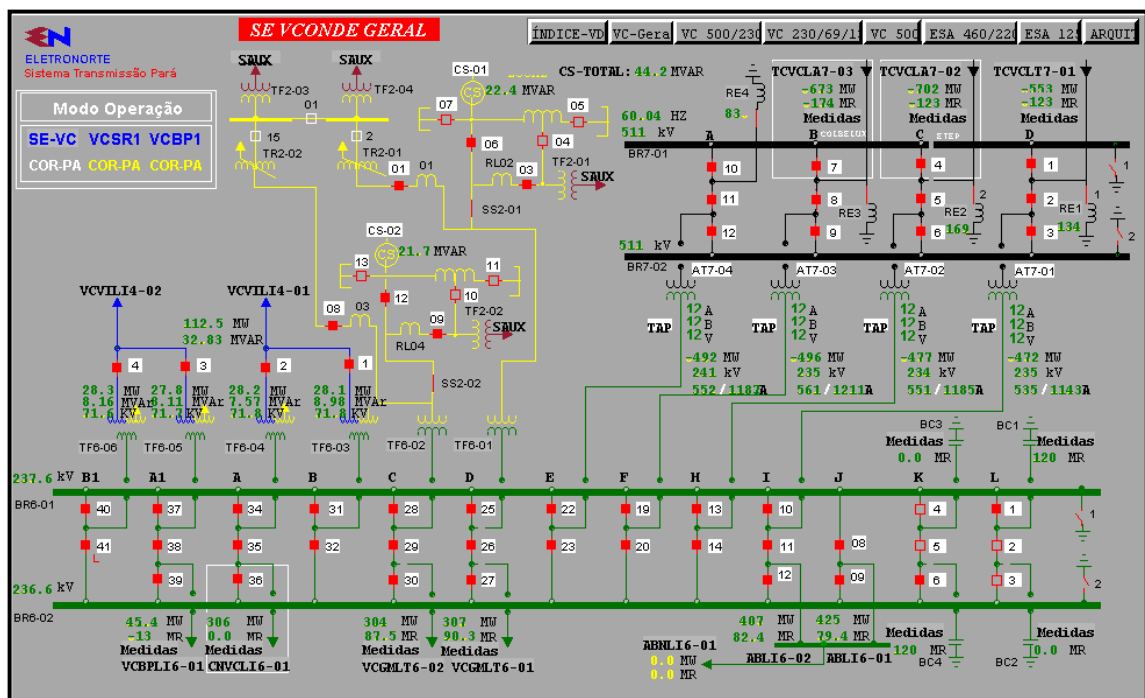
ELETRONORTE
Sistema Transmissão Pará

SE VCONDE GERAL

ÍNDICE-VD | VC-Gera | VC 500/230 | VC 230/69/13 | VC 500 | ESA 460/220 | ESA 12 | ARQUI

Modo Operação
SE-VC VCSR1 VCBP1
COR-PA COR-PA COR-PA

SAUX SAUX
TF2-03 TF2-04
01
15 2
TR2-02 TR2-01
01 01

CS-01
22.4 MVAR
07 05
06 04
RL02
03
TF2-01
SAUX
SS2-01

CS-TOTAL: 44.2 MVAR

RE4
83

60.04 HZ
511 kV

TCVCLA7-03
-673 MW
-174 MR
Medidas
COLSEI OX

TCVCLA7-02
-702 MW
-123 MR
Medidas
ETEP

TCVCLT7-01
-553 MW
-123 MR
Medidas

BR7-01
A B C D
10 7 4 1
11 8 5 2
12 9 6 3
RE3 RE2 RE1
169 134
1
2
511 kV
BR7-02

AT7-04 AT7-03 AT7-02 AT7-01
TAP 12 A 12 B 12 V
TAP 12 A 12 B 12 V
TAP 12 A 12 B 12 V
TAP 12 A 12 B 12 V
-492 MW 241 kV 552 / 1187A
-496 MW 235 kV 561 / 1211A
-477 MW 234 kV 551 / 1185A
-472 MW 235 kV 535 / 1143A

CS-02
21.7 MVAR
13 11
12 10
08 03
09
TF2-02
SAUX
RL04
SS2-02

VCVILI4-02
VCVILI4-01
112.5 MW
32.83 MVAR
4 3 2 1
28.3 MW 8.16 MVAr 71.6 KV
27.8 MW 8.11 MVAr 71.7 KV
28.2 MW 7.57 MVAr 71.8 KV
28.1 MW 8.98 MVAr 71.8 KV
TF6-06 TF6-05 TF6-04 TF6-03 TF6-02 TF6-01

BC3
Medidas
0.0 MR
BC1
Medidas
120 MR

237.6 kV
B1 A1 A B C D E F G H I J K L
BR6-01
40 37 34 31 28 25 22 19 13 10 4 1
41 38 35 32 29 26 23 20 14 11 08 5 2
39 36 30 27 12 09 6 3
1
2
236.6 kV
BR6-02

45.4 MW
-13 MR
Medidas
VCBPLI6-01

306 MW
0.0 MR
Medidas
CNVCLI6-01

304 MW
87.5 MR
Medidas
VCGMLT6-02

307 MW
90.3 MR
Medidas
VCGMLT6-01

407 MW
82.4 MR
425 MW
79.4 MR
ABNLI6-01
0.0 MW
0.0 MR
ABLI6-02
ABLI6-01

Medidas
120 MR
BC4
Medidas
0.0 MR
BC2